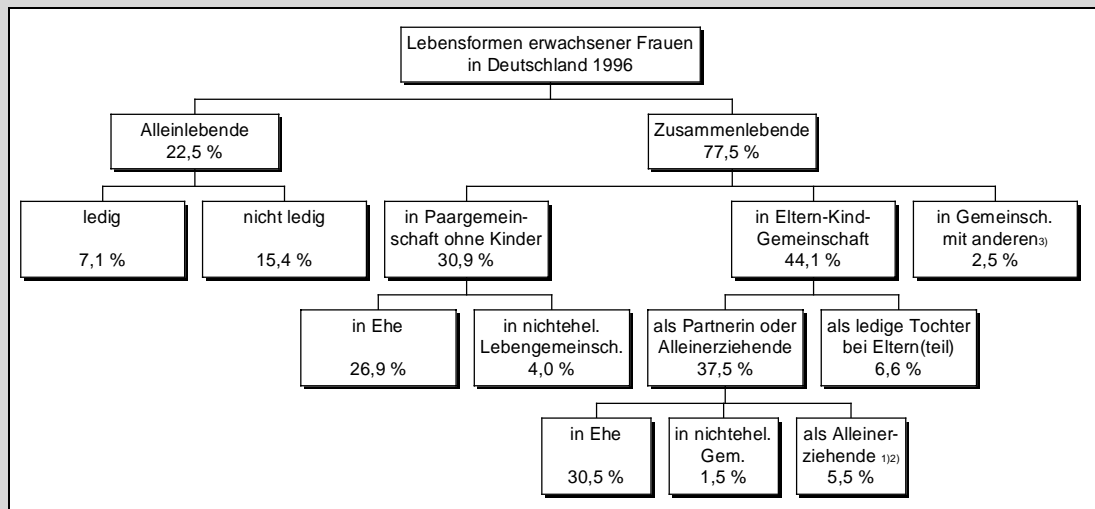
Lebensformen erwachsener Frauen in Deutschland 1996

Alleinlebende 22,5 %

Zusammenlebende 77,5 %

ledig 7,1 %

nicht ledig 15,4 %

in Paargemeinschaft ohne Kinder 30,9 %

in Eltern-Kind-Gemeinschaft 44,1 %

in Gemeinsch. mit anderen$^{3)}$ 2,5 %

in Ehe 26,9 %

in nichtehel. Lebengemeinsch. 4,0 %

als Partnerin oder Alleinerziehende 37,5 %

als ledige Tochter bei Eltern(teil) 6,6 %

in Ehe 30,5 %

in nichtehel. Gem. 1,5 %

als Alleinerziehende $^{1)2)}$ 5,5 %